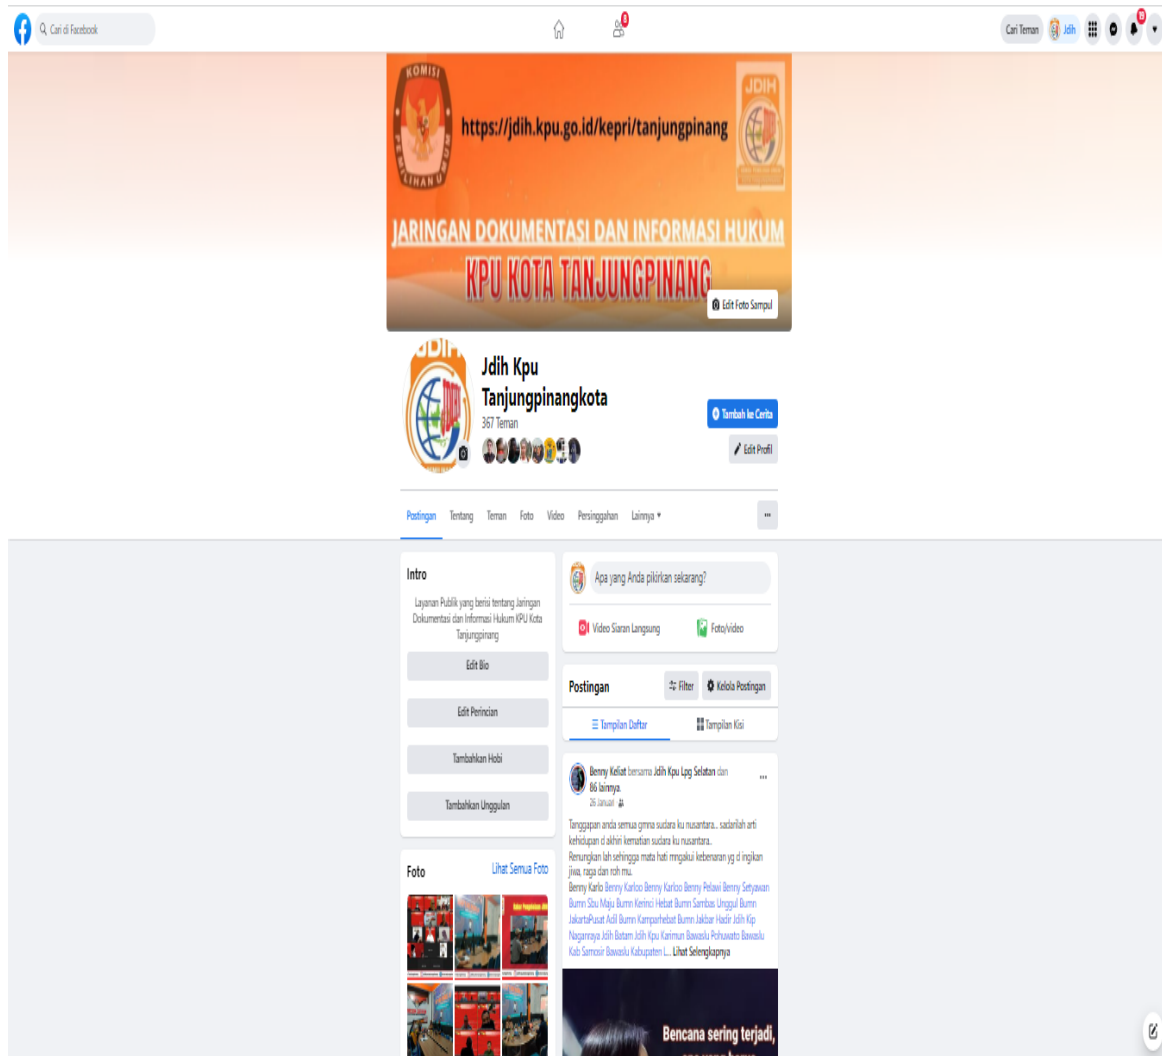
Cari di Facebook

Cari Teman Jdih

KOMISI PEMILIHAN UMUM

https://jdih.kpu.go.id/kepri/tanjungpinang

JDIH

JARINGAN DOKUMENTASI DAN INFORMASI HUKUM

KPU KOTA TANJUNGPINANG

Edit Foto Sampul

Jdih Kpu Tanjungpinangkota

367 Teman

Tambah ke Cerita

Edit Profil

Postingan Tentang Teman Foto Video Persinggahan Lainnya ▾

...

Intro

Layanan Publik yang berisi tentang Jaringan Dokumentasi dan Informasi Hukum KPU Kota Tanjungpinang

Edit Bio

Edit Perincian

Tambahkan Hobi

Tambahkan Unggulan

Foto

Lihat Semua Foto

Apa yang Anda pikirkan sekarang?

Video Siaran Langsung

Foto/video

Postingan

Filter

Kelola Postingan

Tampilan Daftar

Tampilan Kisi

Benny Keliat bersama Jdih Kpu Lpg Selatan dan 86 lainnya.

26 Januari

...

Tanggapan anda semua gmna sudara ku nusantara... sadarilah arti kehidupan di akhiri kematian sudara ku nusantara..
Renungkan lah sehingga mata hati mngakui kebenaran yg di ingikan jiwa, raga dan roh mu.
Benny Karlo Benny Karloo Benny Karloo Benny Pelawi Benny Setyawan Bumn Sbu Maju Bumn Kerinci Hebat Bumn Sambas Unggul Bumn JakartaPusat Adil Bumn Kamparhebat Bumn Jakbar Hadir Jdih Kip Naganraya Jdih Batam Jdih Kpu Karimun Bawaslu Pohuwato Bawaslu Kab Samosir Bawaslu Kabupaten L... Lihat Selengkapnya

Bencana sering terjadi,
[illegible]